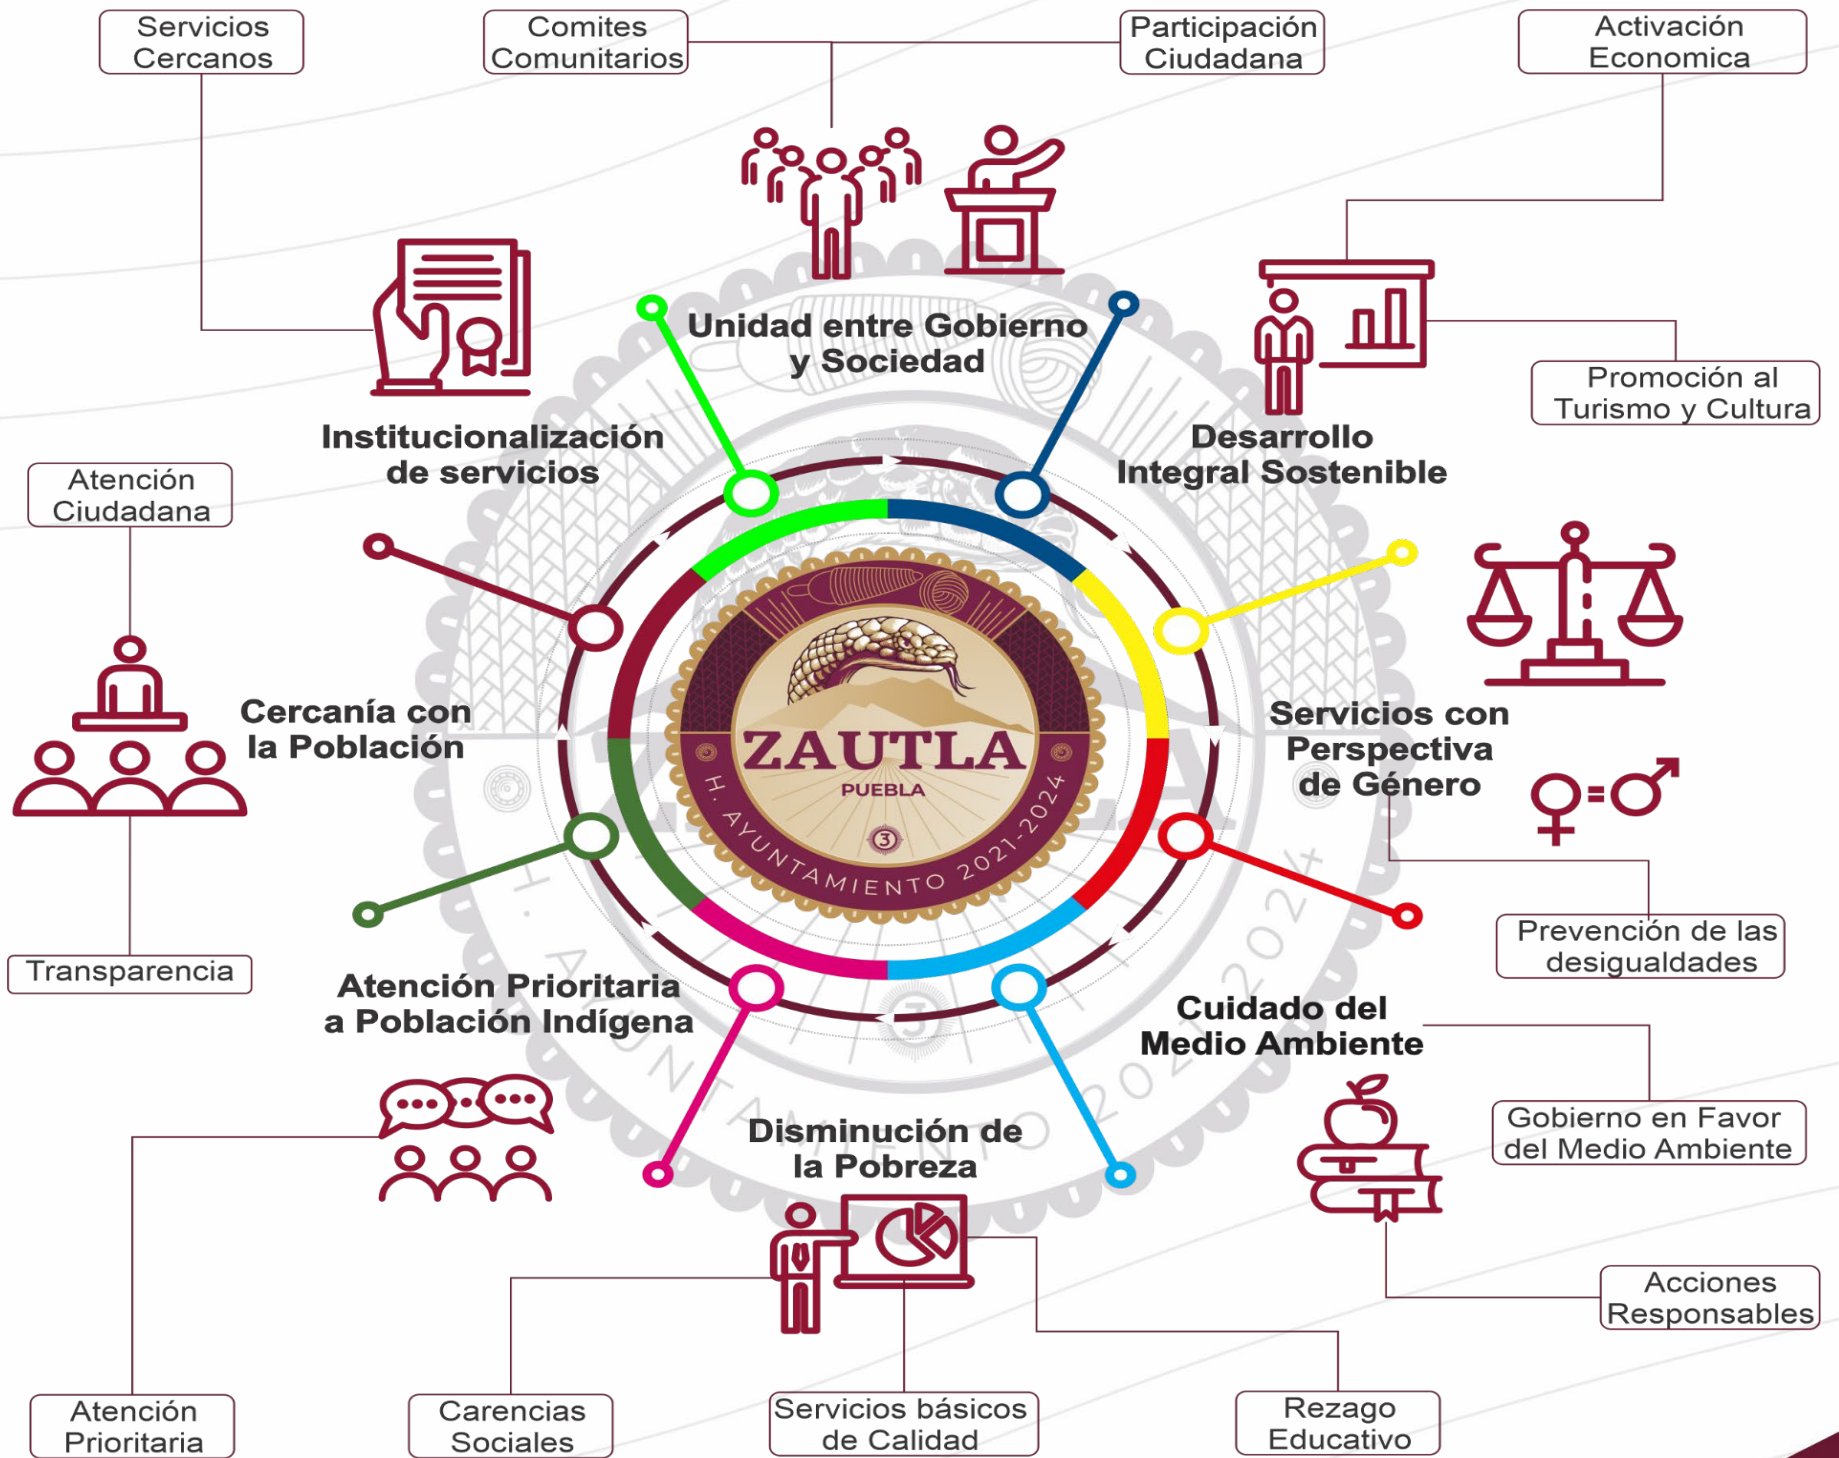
Servicios Cercanos

Comites Comunitarios

Participación Ciudadana

Activación Economica

Unidad entre Gobierno y Sociedad

Institucionalización de servicios

Desarrollo Integral Sostenible

Promoción al Turismo y Cultura

Atención Ciudadana

Cercanía con la Población

ZAUTLA
PUEBLA
H. AYUNTAMIENTO 2021-2024

Servicios con Perspectiva de Género

Transparencia

Prevención de las desigualdades

Atención Prioritaria a Población Indígena

Cuidado del Medio Ambiente

Gobierno en Favor del Medio Ambiente

Disminución de la Pobreza

Acciones Responsables

Atención Prioritaria

Carencias Sociales

Servicios básicos de Calidad

Rezago Educativo